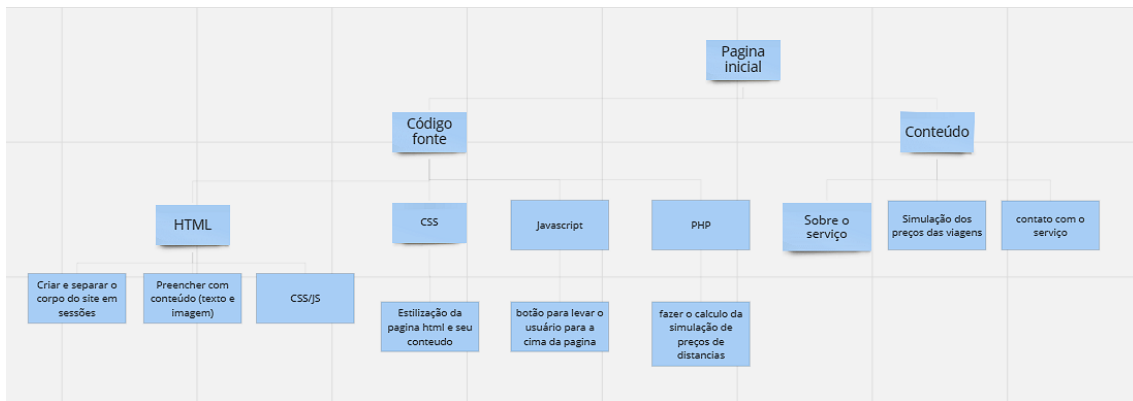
Pagina inicial

Código fonte

Conteúdo

HTML

CSS

Javascript

PHP

Sobre o serviço

Simulação dos preços das viagens

contato com o serviço

Criar e separar o corpo do site em sessões

Preencher com conteúdo (texto e imagem)

CSS/JS

Estilização da pagina html e seu conteudo

botão para levar o usuário para a cima da pagina

fazer o calculo da simulação de preços de distancias